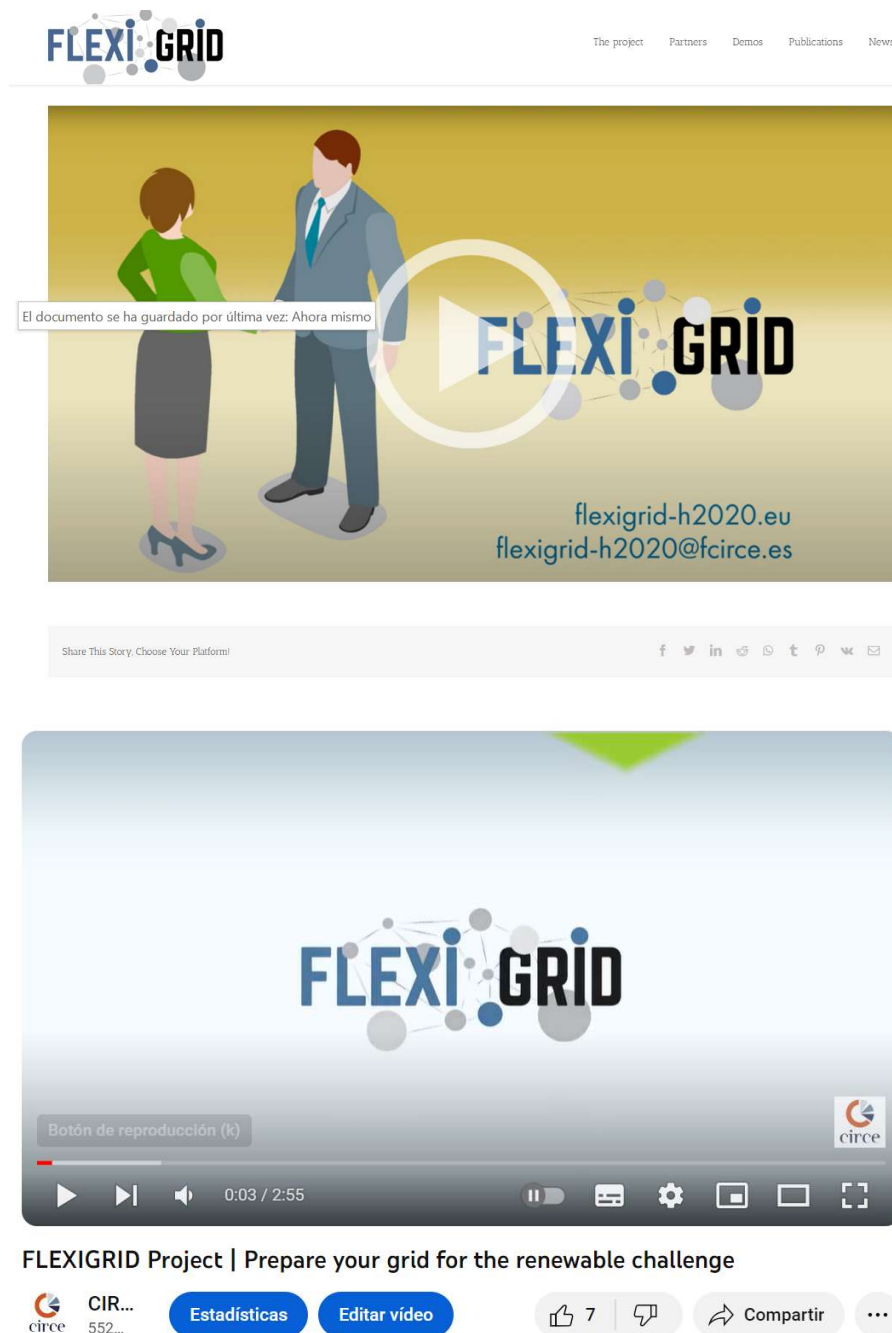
FLEXI GRID

The project Partners Demos Publications News

El documento se ha guardado por última vez: Ahora mismo

FLEXI GRID

flexigrid-h2020.eu
flexigrid-h2020@fcirce.es

Share This Story, Choose Your Platform!

FLEXI GRID

circe

Botón de reproducción (k)

0:03 / 2:55

FLEXIGRID Project | Prepare your grid for the renewable challenge

circe CIR... 552...

Estadísticas Editar vídeo

7

Compartir

...